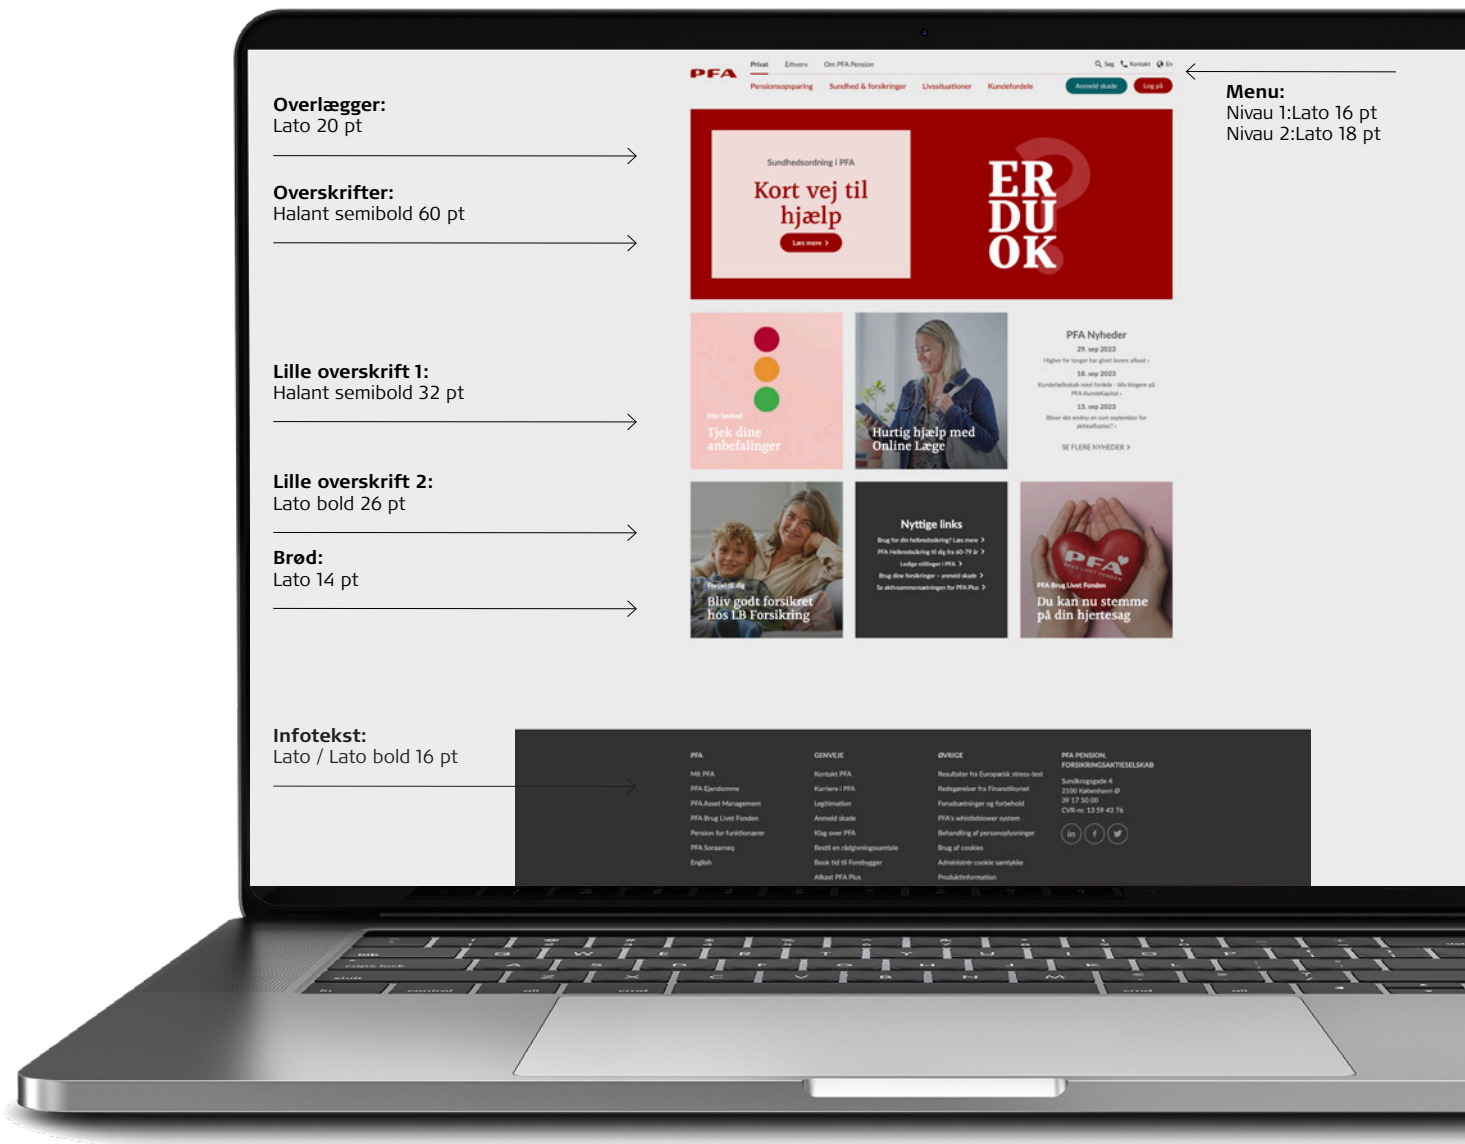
Overlægger:
Lato 20 pt

Overskrifter:
Halant semibold 60 pt

Lille overskrift 1:
Halant semibold 32 pt

Lille overskrift 2:
Lato bold 26 pt

Brød:
Lato 14 pt

Infotekst:
Lato / Lato bold 16 pt

Menu:
Nivau 1:Lato 16 pt
Nivau 2:Lato 18 pt

PFA

Privat Erhverv Om PFA Pension

Søg Kontakt En

Pensionsopsparing Sundhed & forsikringer Livssituationer Kundefordele

Anmeld skade Log på

Sundhedsordning i PFA

Kort vej til hjælp

Læs mere

ER DU OK

Klar besked

Tjek dine anbefalinger

Hurtig hjælp med Online Læge

PFA Nyheder

29. sep 2023

18. sep 2023

13. sep 2023

SE FLERE NYHEDER

Fordel til dig

Bliv godt forsikret hos LB Forsikring

Nyttige links

PFA Brug Livet Fonden

Du kan nu stemme på din hjertesag

PFA

Mit PFA
PFA Ejendomme
PFA Asset Management
PFA Brug Livet Fonden
Pension for funktionærer
PFA Soraarneq
English

GENVEJE

Kontakt PFA
Karriere i PFA
Legitimation
Anmeld skade
Klag over PFA
Bestil en rådgivningssamtale
Book tid til Forebygger
Afkast PFA Plus

ØVRIGE

Resultater fra Europæisk stress-test
Redegørelser fra Finanstilsynet
Forudsætninger og forbehold
PFA's whistleblower system
Behandling af personoplysninger
Brug af cookies
Administrér cookie samtykke
Produktinformation

PFA PENSION, FORSIKRINGSAKTIESELSKAB

Sundkrogsgade 4
2100 København Ø
39 17 50 00
CVR-nr. 13 59 43 76